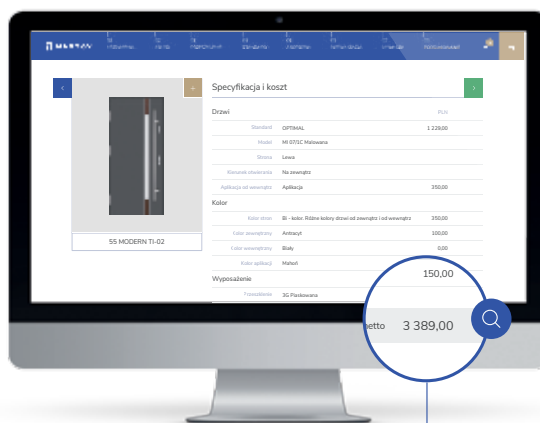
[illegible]

<

+

55 MODERN TI-02

Specyfikacja i koszt

>

Drzwi

PLN

Standard OPTIMAL 1 229,00

Model MI 07/1C Malowana

Strona Lewa

Kierunek otwierania Na zewnątrz

Aplikacja od wewnątrz Aplikacja 350,00

Kolor

Kolor stron Bi - kolor. Różne kolory drzwi od zewnątrz i od wewnątrz 350,00

Kolor zewnętrzny Antracyt 100,00

Kolor wewnętrzny Biały 0,00

Kolor aplikacji Małoń

Wyposażenie

Przeszklenie 3G Piaskowana

150,00

netto 3 389,00